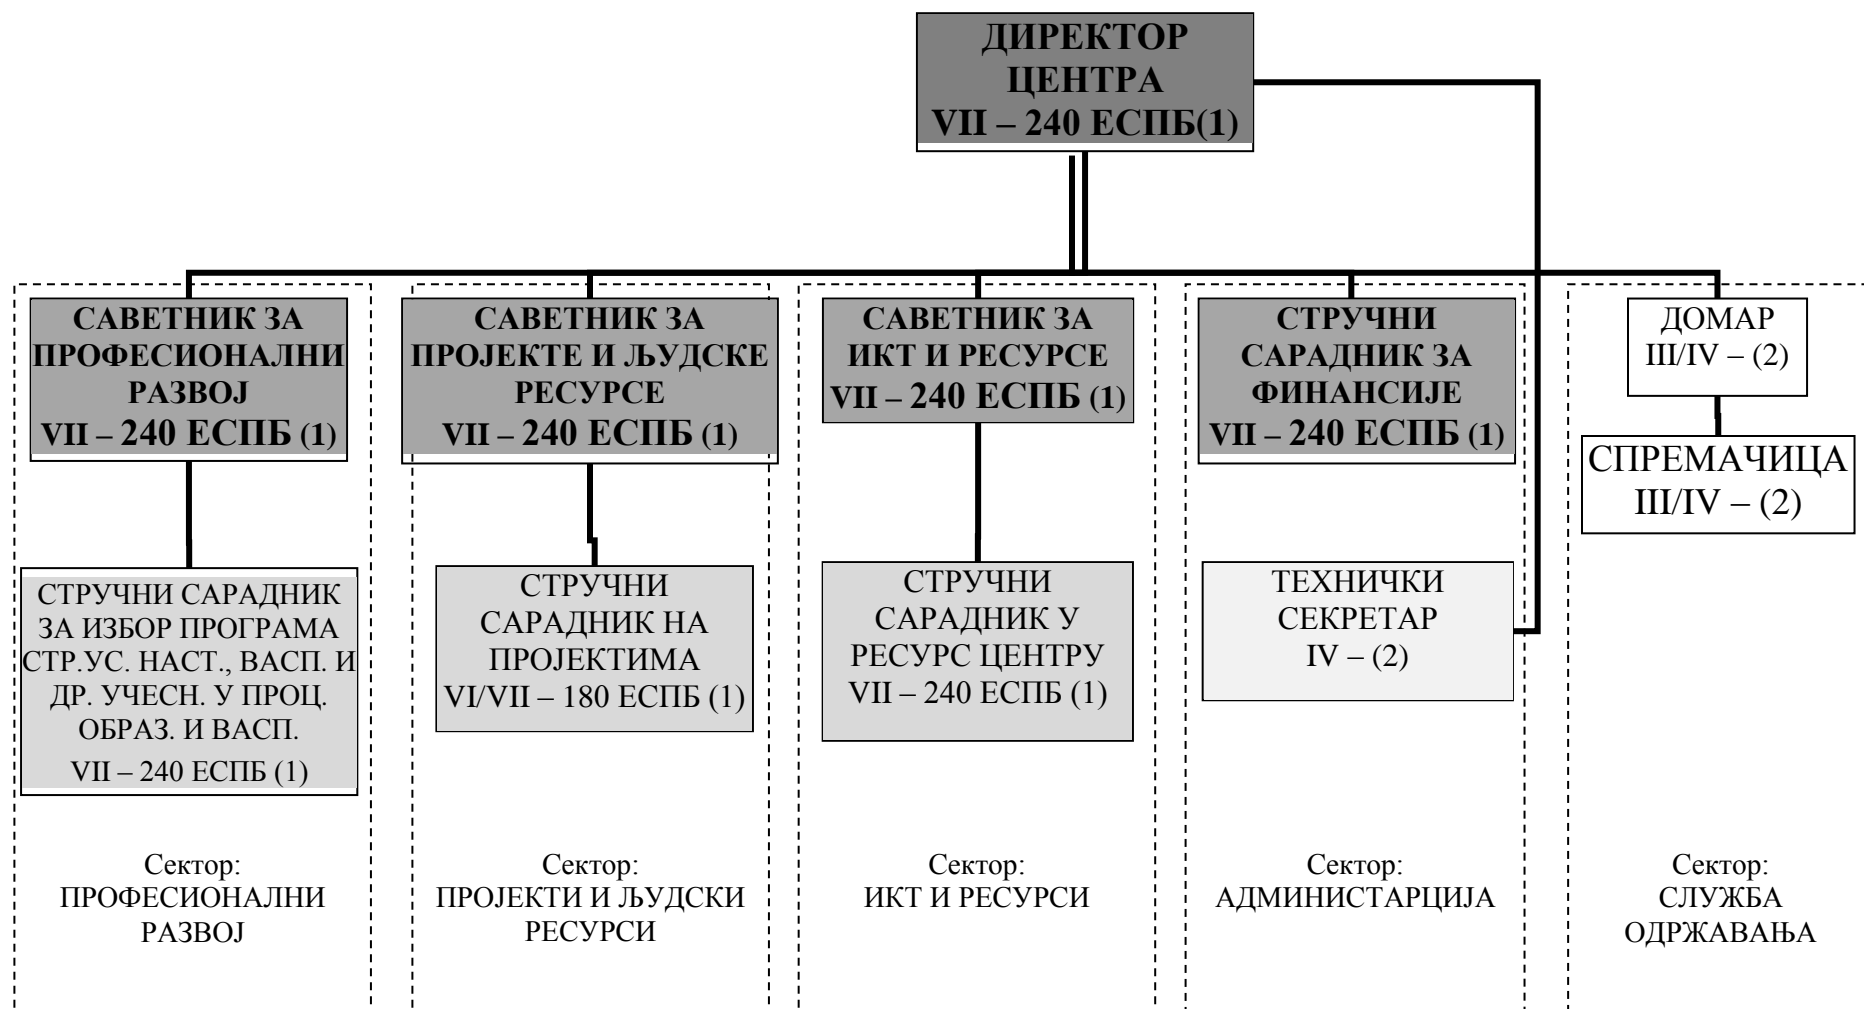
ДИРЕКТОР ЦЕНТРА
VII – 240 ЕСПБ(1)

САВЕТНИК ЗА ПРОФЕСИОНАЛНИ РАЗВОЈ
VII – 240 ЕСПБ (1)

СТРУЧНИ САРАДНИК ЗА ИЗБОР ПРОГРАМА СТР.УС. НАСТ., ВАСП. И ДР. УЧЕСН. У ПРОЦ. ОБРАЗ. И ВАСП.
VII – 240 ЕСПБ (1)

Сектор:
ПРОФЕСИОНАЛНИ РАЗВОЈ

САВЕТНИК ЗА ПРОЈЕКТЕ И ЉУДСКЕ РЕСУРСЕ
VII – 240 ЕСПБ (1)

СТРУЧНИ САРАДНИК НА ПРОЈЕКТИМА
VI/VII – 180 ЕСПБ (1)

Сектор:
ПРОЈЕКТИ И ЉУДСКИ РЕСУРСИ

САВЕТНИК ЗА ИКТ И РЕСУРСЕ
VII – 240 ЕСПБ (1)

СТРУЧНИ САРАДНИК У РЕСУРС ЦЕНТРУ
VII – 240 ЕСПБ (1)

Сектор:
ИКТ И РЕСУРСИ

СТРУЧНИ САРАДНИК ЗА ФИНАНСИЈЕ
VII – 240 ЕСПБ (1)

ТЕХНИЧКИ СЕКРЕТАР
IV – (2)

Сектор:
АДМИНИСТАРЦИЈА

ДОМАР
III/IV – (2)

СПРЕМАЧИЦА
III/IV – (2)

Сектор:
СЛУЖБА ОДРЖАВАЊА